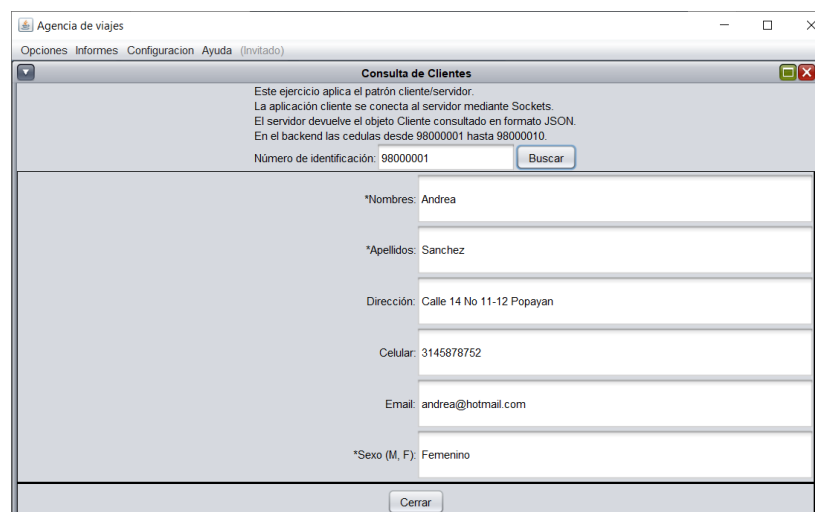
Agencia de viajes

Opciones Informes Configuracion Ayuda (Invitado)

Consulta de Clientes

Este ejercicio aplica el patrón cliente/servidor.
La aplicación cliente se conecta al servidor mediante Sockets.
El servidor devuelve el objeto Cliente consultado en formato JSON.
En el backend las cedulas desde 98000001 hasta 98000010.

Número de identificación: 98000001 Buscar

*Nombres: Andrea

*Apellidos: Sanchez

Dirección: Calle 14 No 11-12 Popayan

Celular: 3145878752

Email: andrea@hotmail.com

*Sexo (M, F): Femenino

Cerrar